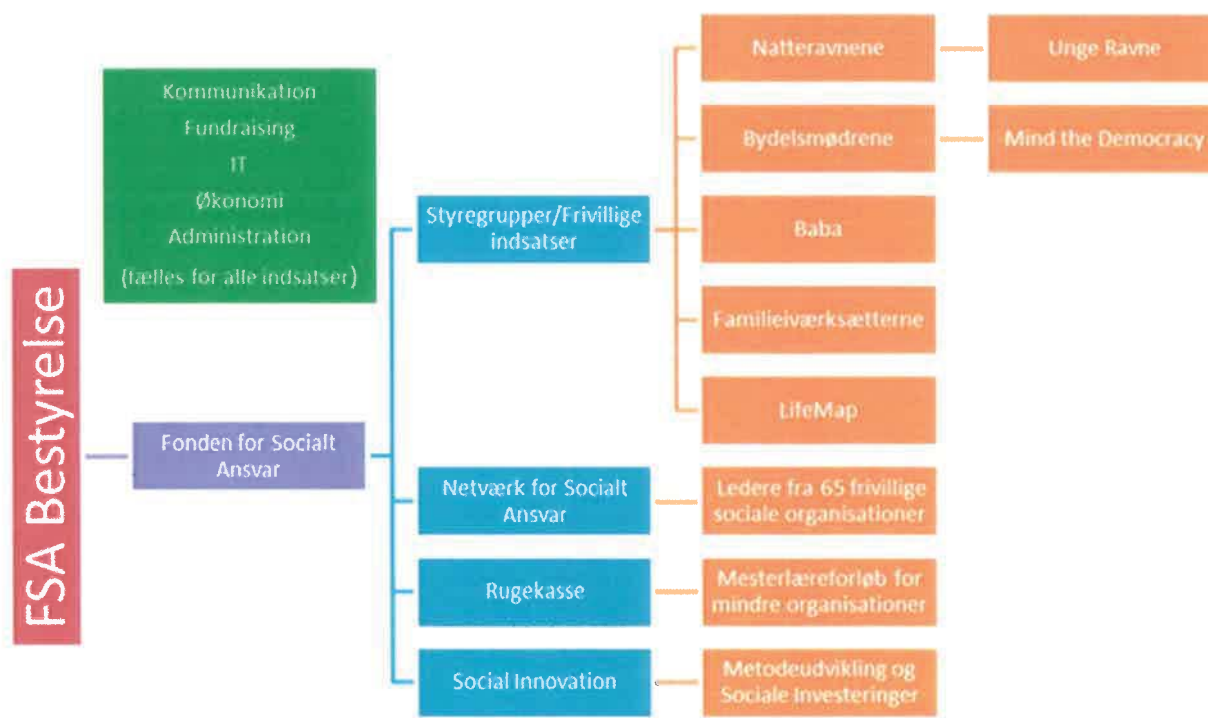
FSA Bestyrelse

Kommunikation
Fundraising
IT
Økonomi
Administration
(fælles for alle indsatser)

Fonden for Socialt Ansvar

Styregrupper/Frivillige indsatser

Natteravnene

Unge Ravne

Bydelsmødrene

Mind the Democracy

Baba

Familieiværksætterne

LifeMap

Netværk for Socialt Ansvar

Ledere fra 65 frivillige sociale organisationer

Rugekasse

Mesterlæreforløb for mindre organisationer

Social Innovation

Metodeudvikling og Sociale Investeringer